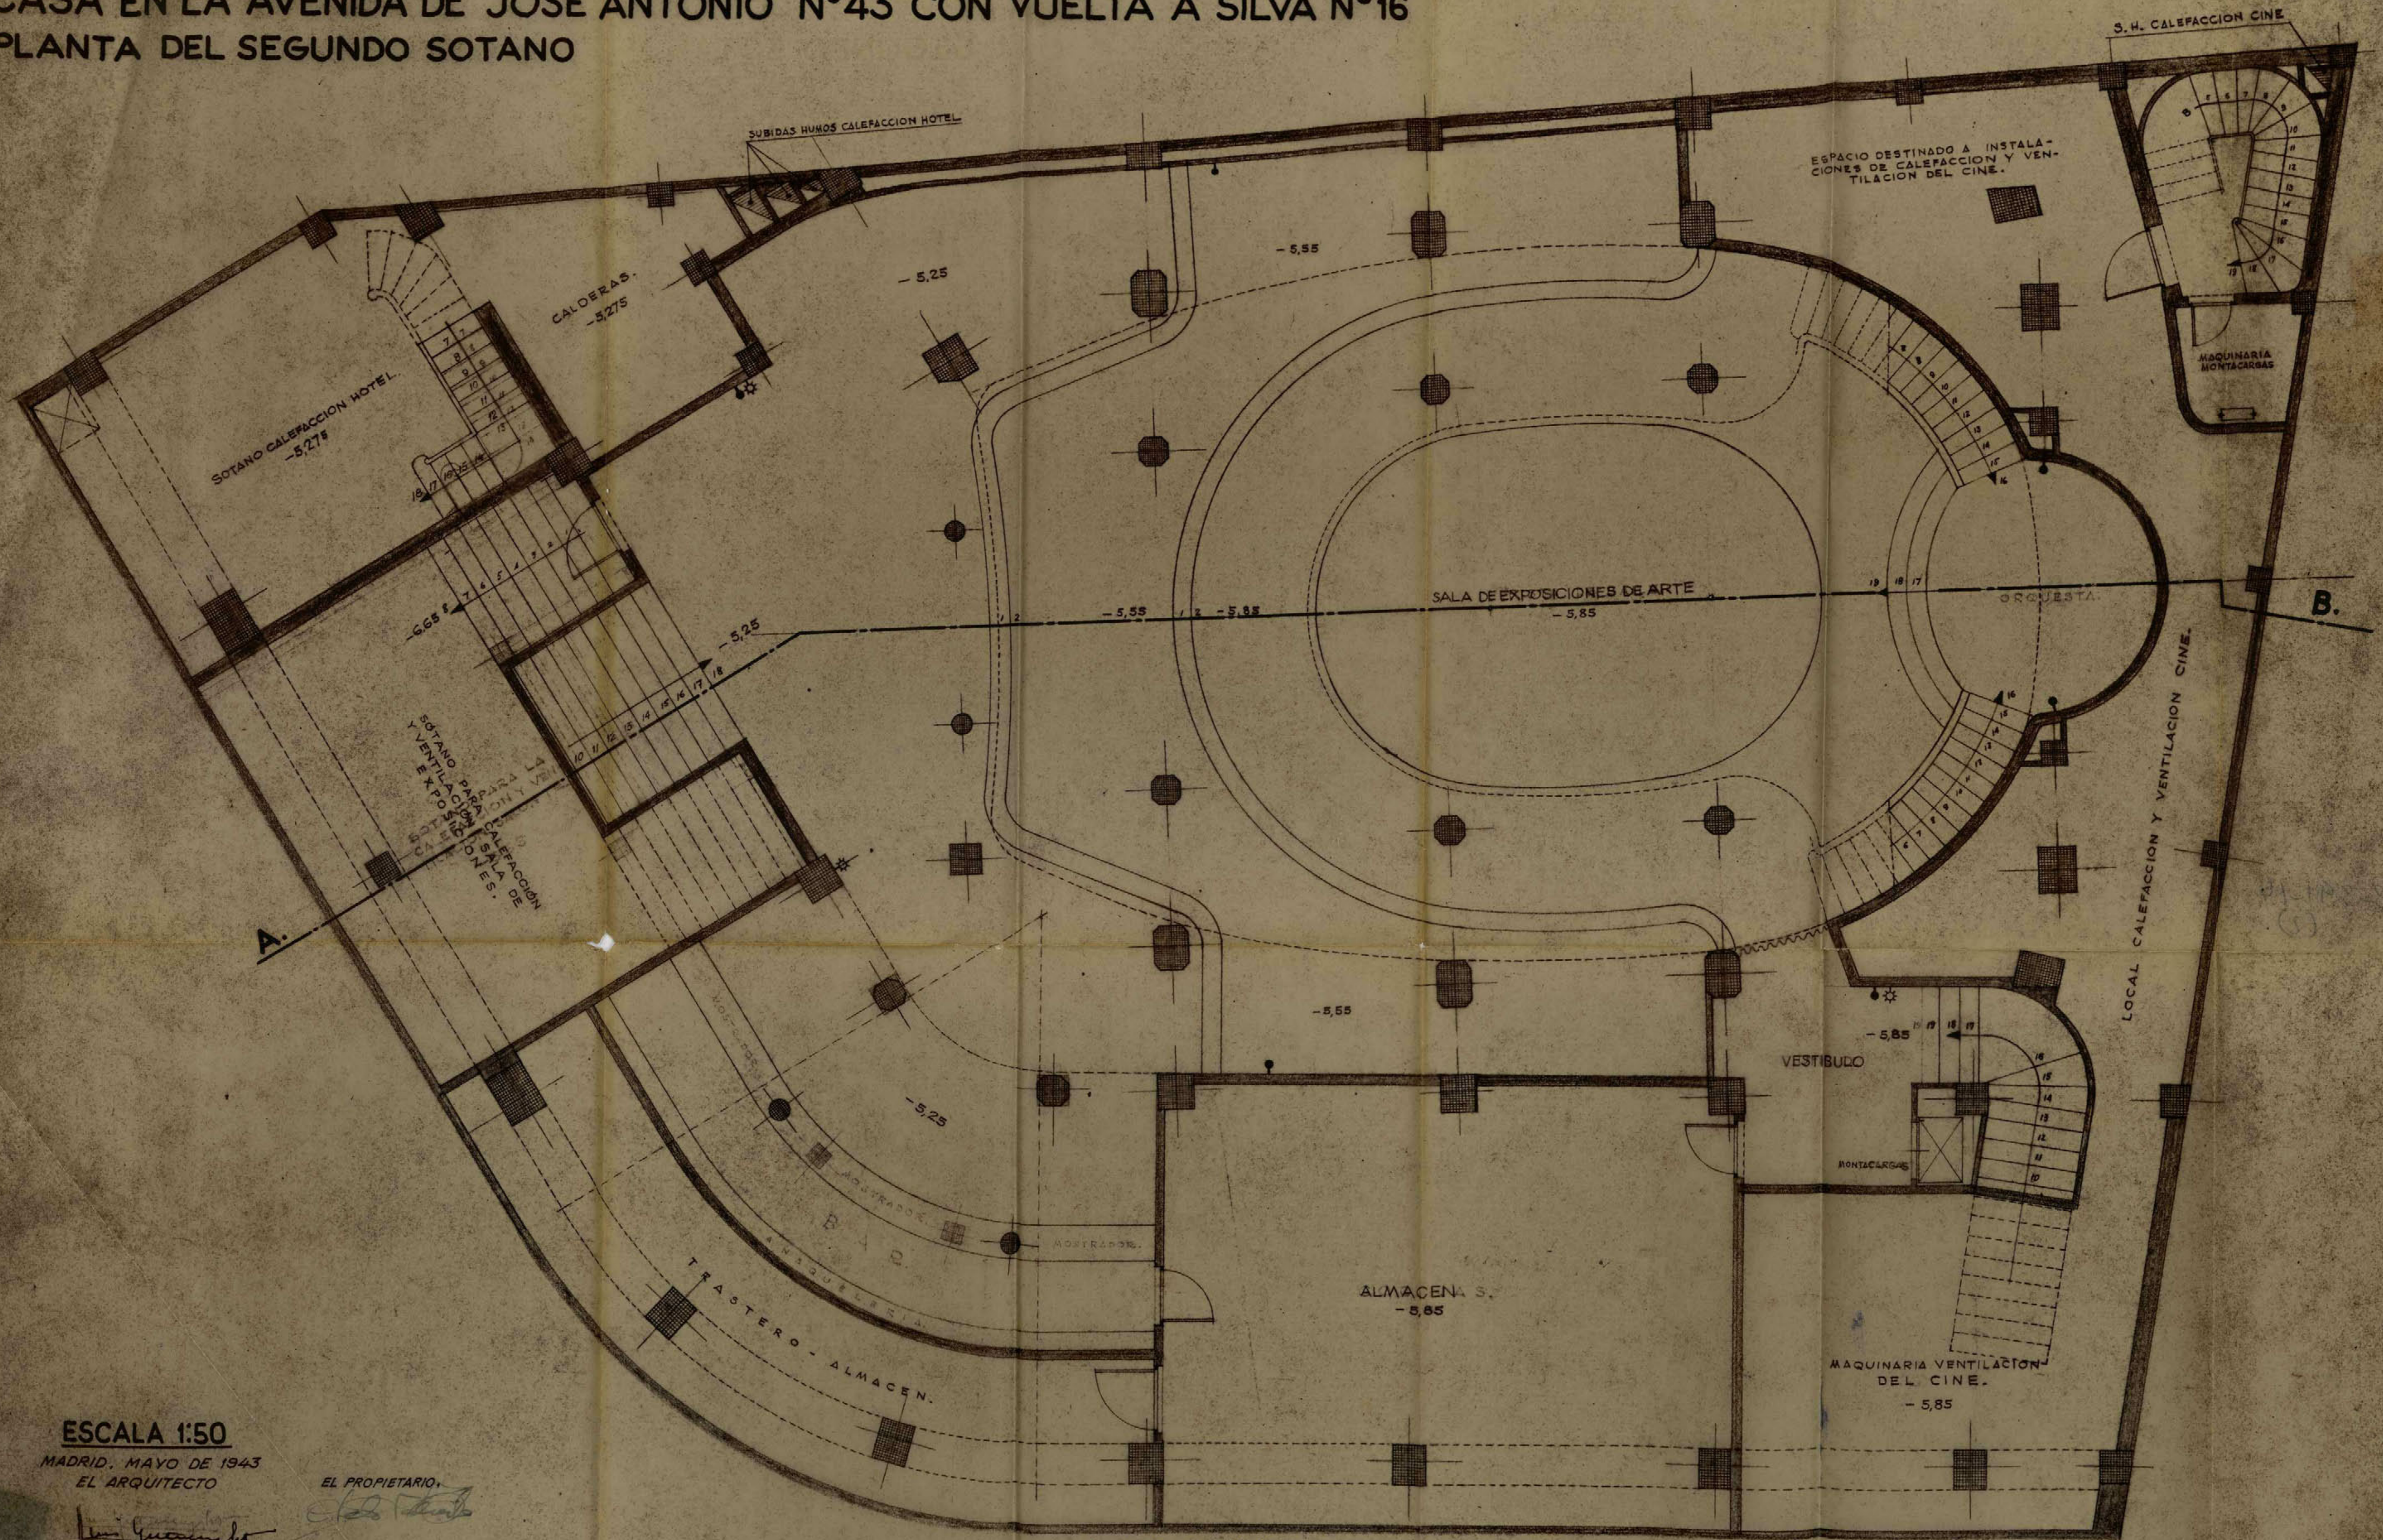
CASA EN LA AVENIDA DE JOSE ANTONIO Nº 43 CON VUELTA A SILVA Nº 16
PLANTA DEL SEGUNDO SOTANO

S. H. CALEFACCION CINE

SUBIDAS HUMOS CALEFACCION HOTEL

ESPACIO DESTINADO A INSTALACIONES DE CALEFACCION Y VENTILACION DEL CINE.

CALDERAS. -5,275

-5,25

-5,55

MAQUINARIA MONTACARGAS

SOTANO CALEFACCION HOTEL. -5,275

-6,65

-5,25

-5,55

-5,85

SALA DE EXPOSICIONES DE ARTE -5,85

ORQUESTA

B.

SOTANO PARA LA CALEFACCION Y VENTILACION SALA DE EXPOSICIONES.

LOCAL CALEFACCION Y VENTILACION CINE.

A.

-5,55

-5,85

VESTIBULO

MONTACARGAS

-5,25

TRASTERO - ALMACEN.

ALMACENES -5,85

MAQUINARIA VENTILACION DEL CINE. -5,85

ESCALA 1:50
MADRID, MAYO DE 1943
EL ARQUITECTO

EL PROPIETARIO,